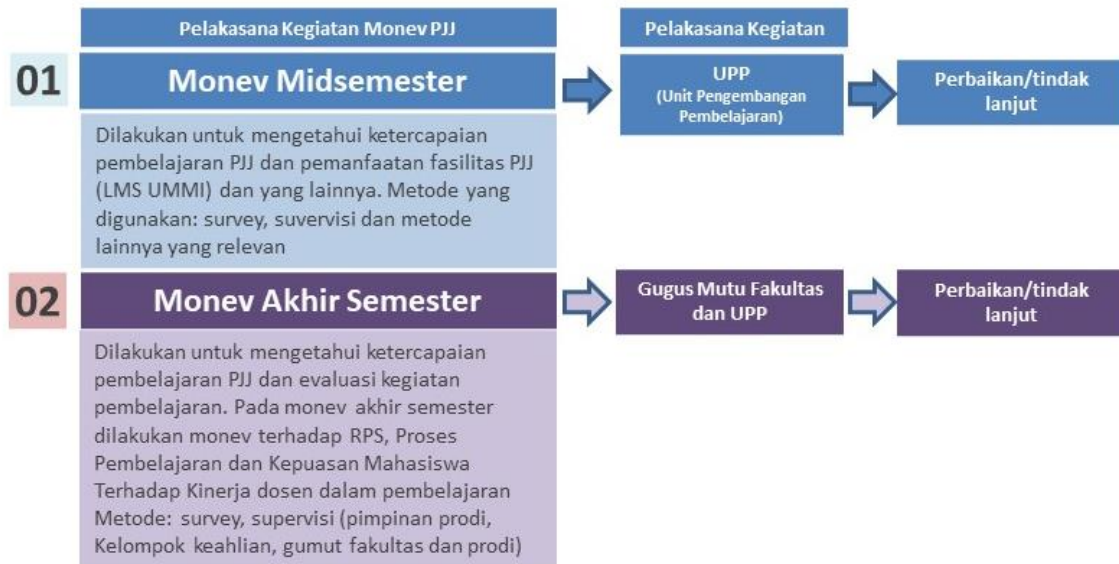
Pelakasana Kegiatan Monev PJJ

Pelakasana Kegiatan

01

Monev Midsemester

UPP
(Unit Pengembangan Pembelajaran)

Perbaikan/tindak lanjut

Dilakukan untuk mengetahui ketercapaian pembelajaran PJJ dan pemanfaatan fasilitas PJJ (LMS UMMI) dan yang lainnya. Metode yang digunakan: survey, suvervisi dan metode lainnya yang relevan

02

Monev Akhir Semester

Gugus Mutu Fakultas dan UPP

Perbaikan/tindak lanjut

Dilakukan untuk mengetahui ketercapaian pembelajaran PJJ dan evaluasi kegiatan pembelajaran. Pada monev akhir semester dilakukan monev terhadap RPS, Proses Pembelajaran dan Kepuasan Mahasiswa Terhadap Kinerja dosen dalam pembelajaran Metode: survey, supervisi (pimpinan prodi, Kelompok keahlian, gumut fakultas dan prodi)